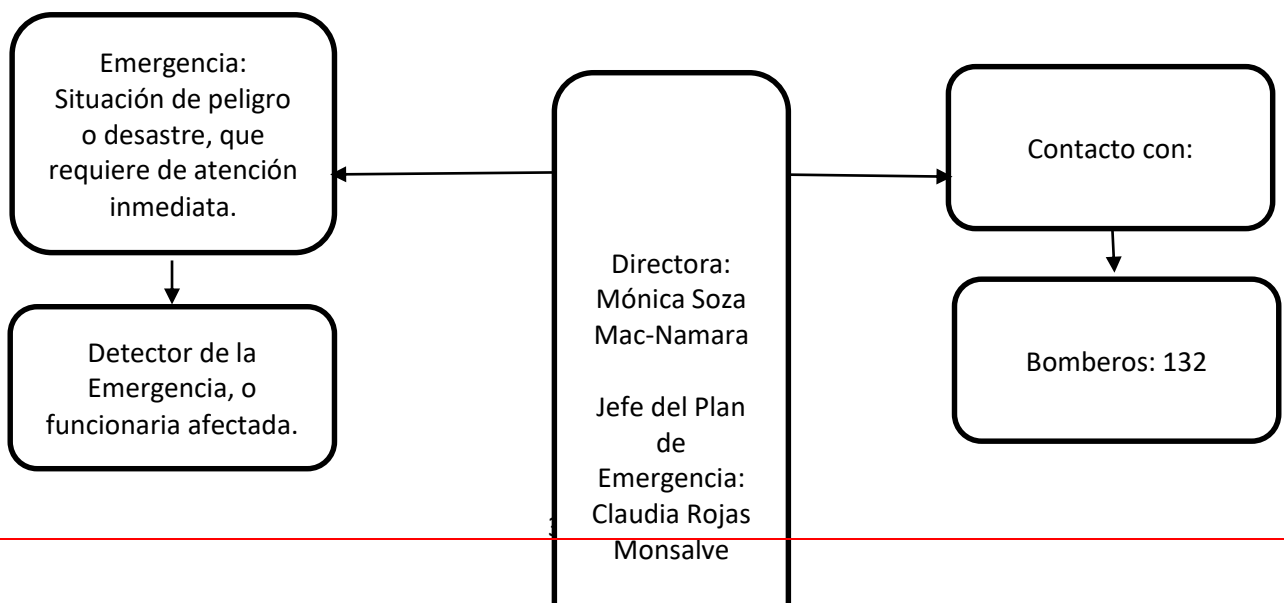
Emergencia: Situación de peligro o desastre, que requiere de atención inmediata.

Detector de la Emergencia, o funcionaria afectada.

Directora: Mónica Soza Mac-Namara

Jefe del Plan de Emergencia: Claudia Rojas Monsalve

Contacto con:

Bomberos: 132